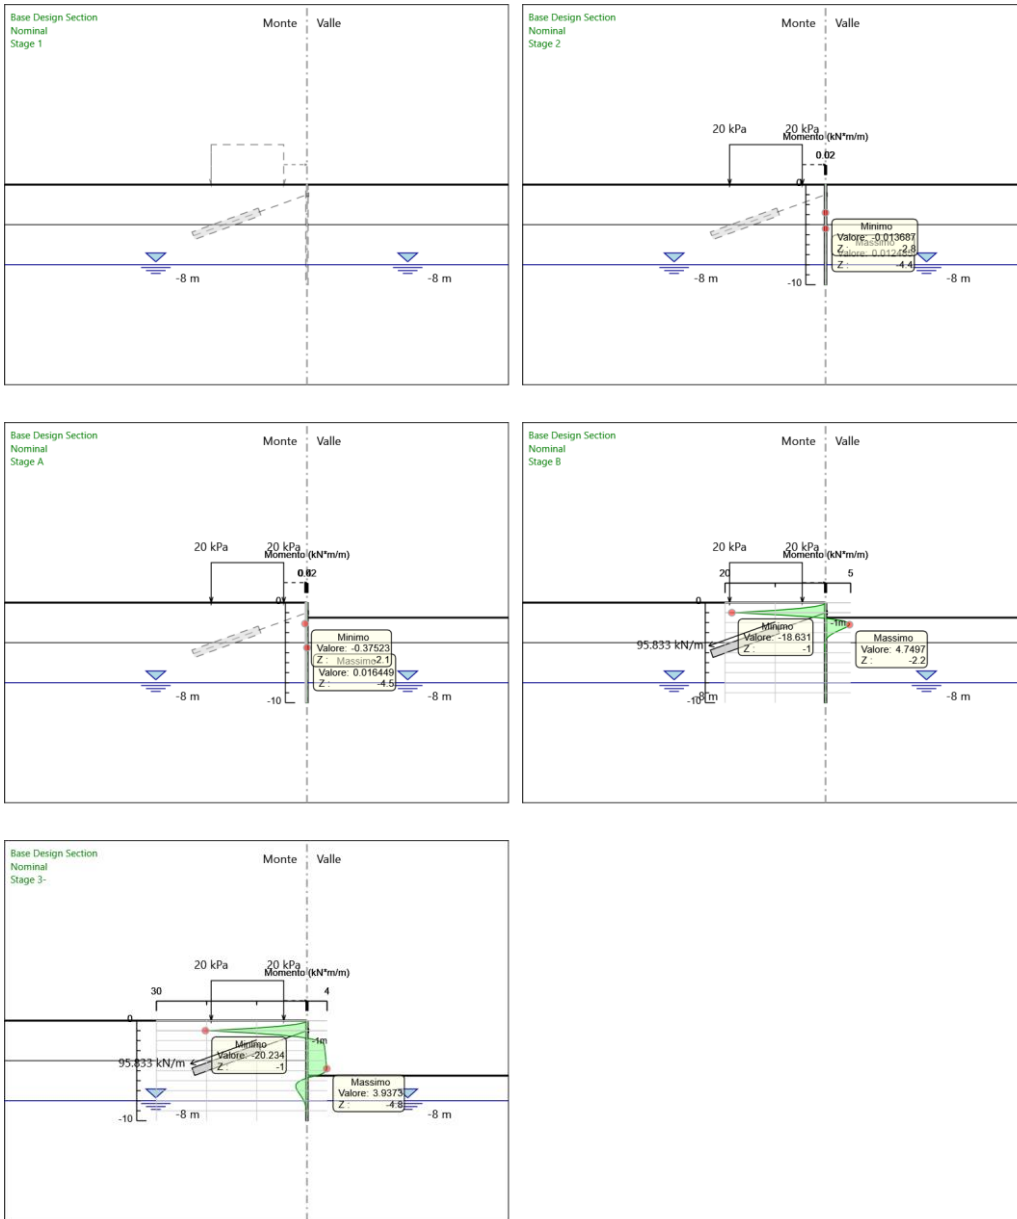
Base Design Section
Nominal
Stage 1

Monte Valle

-8 m

-8 m

Base Design Section
Nominal
Stage 2

Monte Valle

20 kPa

20 kPa

Momento (kN*m/m)

0.02

0

-10

Minimo
Valore: -0.013687
Z: -2.8
Massimo
Valore: 0.012455
Z: -4.4

-8 m

-8 m

Base Design Section
Nominal
Stage A

Monte Valle

20 kPa

20 kPa

Momento (kN*m/m)

0.02

0

-10

Minimo
Valore: -0.37523
Z: -2.1
Massimo
Valore: 0.016449
Z: -4.5

-8 m

-8 m

Base Design Section
Nominal
Stage B

Monte Valle

20 kPa

20 kPa

Momento (kN*m/m)

20

5

0

-1m

95.833 kN/m

Minimo
Valore: -18.631
Z: -1

Massimo
Valore: 4.7497
Z: -2.2

-10

-8 m

-8 m

Base Design Section
Nominal
Stage 3-

Monte Valle

20 kPa

20 kPa

Momento (kN*m/m)

30

4

0

-1m

95.833 kN/m

Minimo
Valore: -20.234
Z: -1

Massimo
Valore: 3.9373
Z: -4.8

-10

-8 m

-8 m